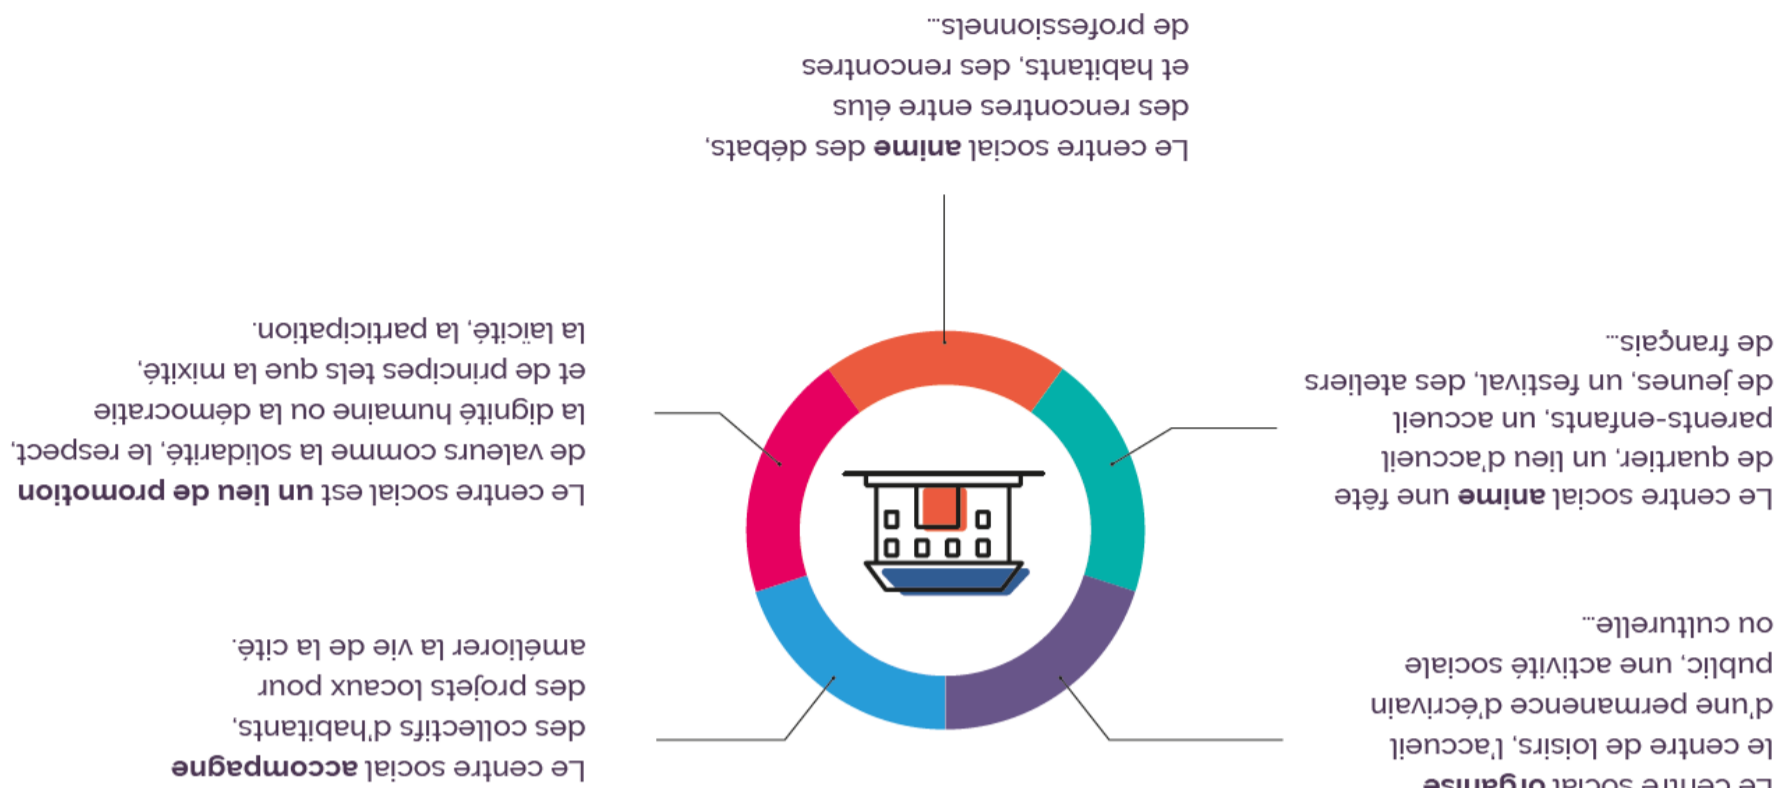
Le centre social **anime** des débats, des rencontres entre élus et habitants, des rencontres de professionnels…

Le centre social **anime** une fête de quartier, un lieu d'accueil parents-enfants, un accueil de jeunes, un festival, des ateliers de français…

Le centre social est **un lieu de promotion** de valeurs comme la solidarité, le respect, la dignité humaine ou la démocratie et de principes tels que la mixité, la laïcité, la participation.

Le centre social **organise** le centre de loisirs, l'accueil d'une permanence d'écrivain public, une activité sociale ou culturelle…

Le centre social **accompagne** des collectifs d'habitants, des projets locaux pour améliorer la vie de la cité.